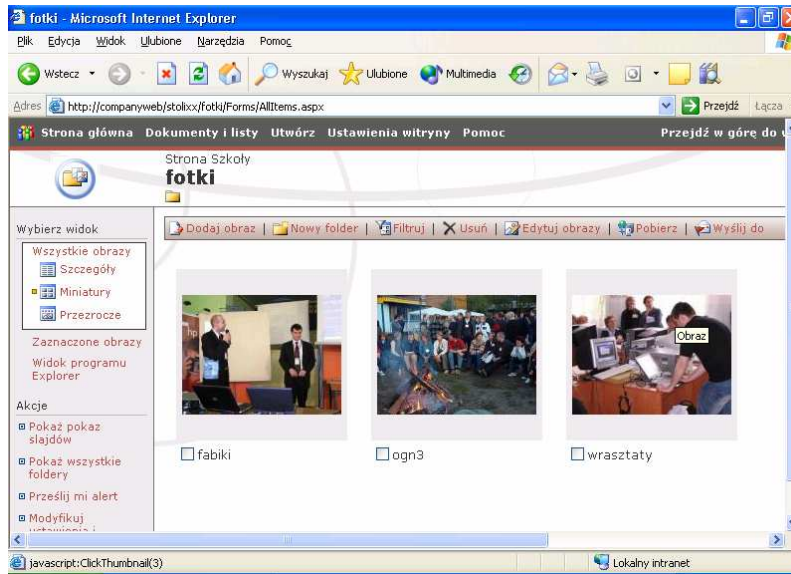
fotki - Microsoft Internet Explorer

Plik Edycja Widok Ulubione Narzędzia Pomoc

Wstecz Wyszukaj Ulubione Multimedia

Adres http://companyweb/stolixx/fotki/Forms/AllItems.aspx Przejdź Łącza

Strona główna Dokumenty i listy Utwórz Ustawienia witryny Pomoc Przejdź w górę do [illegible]

Strona Szkoły
fotki

Wybierz widok
Wszystkie obrazy
Szczegóły
Miniatury
Przezrocze
Zaznaczone obrazy
Widok programu Explorer

Akcje
Pokaż pokaz slajdów
Pokaż wszystkie foldery
Prześlij mi alert
Modyfikuj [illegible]

Dodaj obraz | Nowy folder | Filtruj | Usuń | Edytuj obrazy | Pobierz | Wyślij do

Obraz

fabiki
ogn3
wrasztaty

javascript:ClickThumbnail(3)
Lokalny intranet